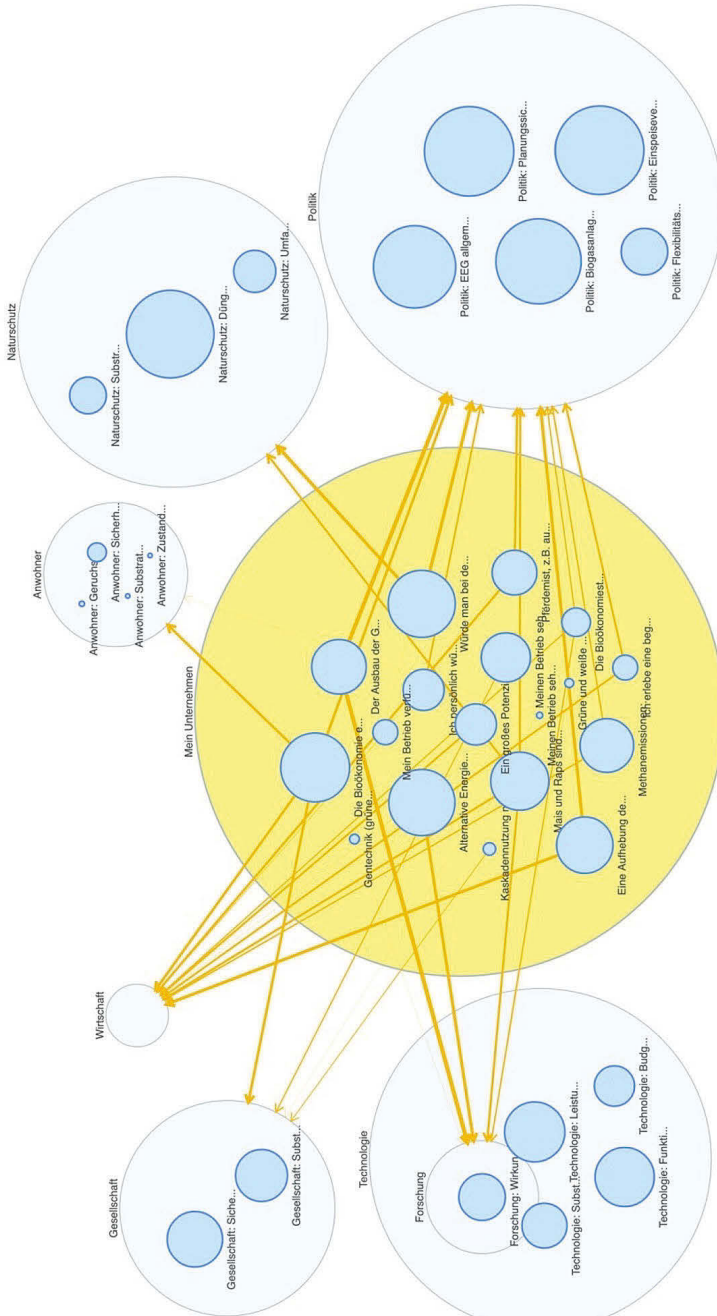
Naturschutz

Naturschutz: Substr...

Naturschutz: Düng...

Naturschutz: Umfa...

Politik

Politik: EEG allgem...

Politik: Planungssic...

Politik: Biogasanlag...

Politik: Einspeiseve...

Politik: Flexibilitäts...

Anwohner

Anwohner: Geruchs

Anwohner: Sicherh...

Anwohner: Substrat...

Anwohner: Zustand...

Mein Unternehmen

Gentechnik (grüne...

Die Bioökonomie e...

Der Ausbau der G...

Mein Betrieb verü...

Ich persönlich wü...

Würde man bei de...

Alternative Energie...

Ein großes Potenzi...

Pferdemist, z.B. au...

Meinen Betrieb seh...

Kaskadennutzung n...

Meinen Betrieb seh...

Mais und Raps sind...

Grüne und weiße ...

Die Bioökonomiest...

Methanemissionen...

Ich erlebe eine beg...

Eine Aufhebung de...

Wirtschaft

Gesellschaft

Gesellschaft: Siche...

Gesellschaft: Subst...

Technologie

Forschung

Forschung: Wirkun...

Technologie: Subst...

Technologie: Leistu...

Technologie: Budg...

Technologie: Funkti...